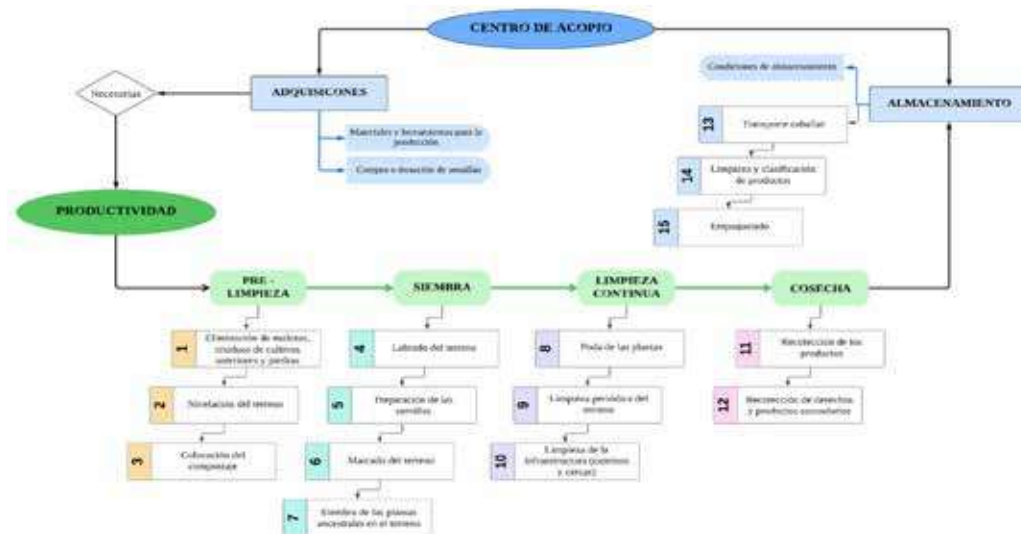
CENTRO DE ACOPIO

Necesarias

ADQUISICONES

Materiales y herramientas para la producción

Compra o donación de semillas

PRODUCTIVIDAD

Condiciones de almacenamiento

ALMACENAMIENTO

13 Transporte cabañas

14 Limpieza y clasificación de productos

15 Empaquetado

PRE - LIMPIEZA

SIEMBRA

LIMPIEZA CONTINUA

COSECHA

1 Eliminación de malezas, residuos de cultivos anteriores y piedras

2 Nivelación del terreno

3 Colocación del compostaje

4 Labrado del terreno

5 Preparación de las semillas

6 Marcado del terreno

7 Siembra de las plantas ancestrales en el terreno

8 Poda de las plantas

9 Limpieza periódica del terreno

10 Limpieza de la infraestructura (caminos y cercas)

11 Recolección de los productos

12 Recolección de desechos y productos secundarios